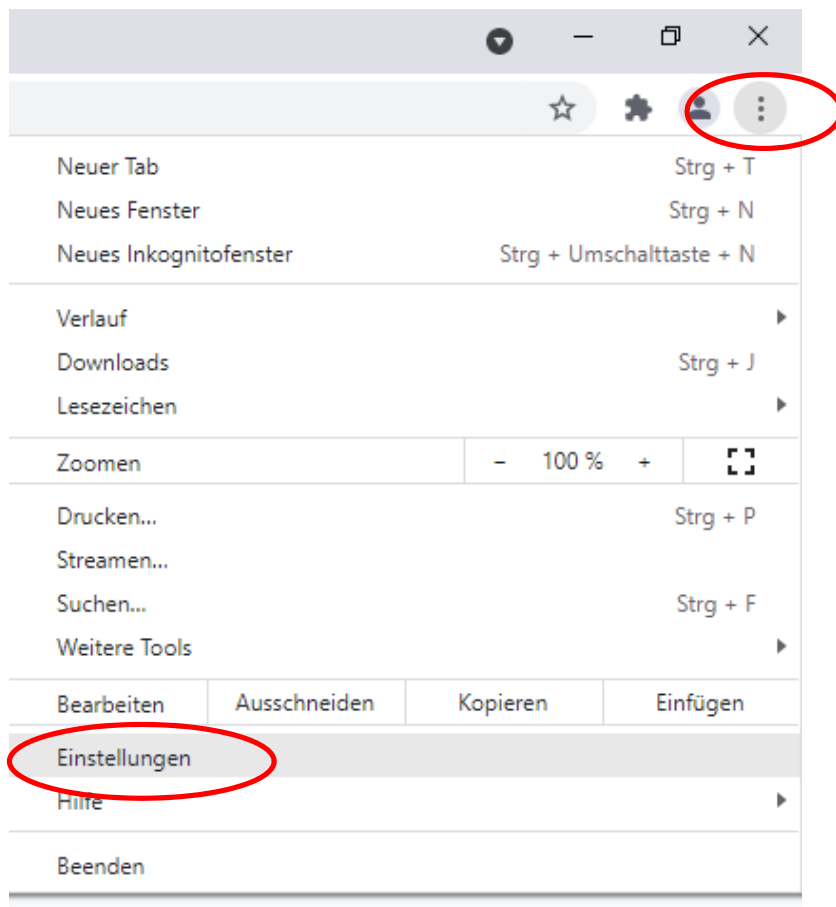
Neuer Tab Strg + T
Neues Fenster Strg + N
Neues Inkognitofenster Strg + Umschalttaste + N

Verlauf
Downloads Strg + J
Lesezeichen

| Zoomen | – 100 % + | |
|---|---|---|

Drucken... Strg + P
Streamen...
Suchen... Strg + F
Weitere Tools

| Bearbeiten | Ausschneiden | Kopieren | Einfügen |
|---|---|---|---|

Einstellungen
Hilfe

Beenden